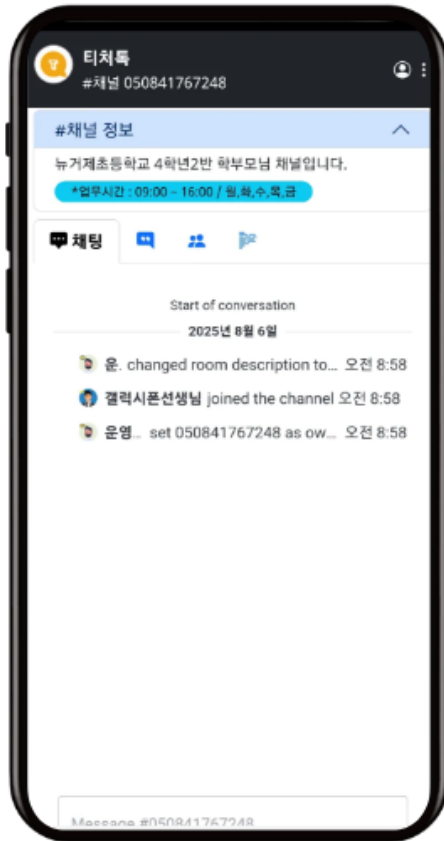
티처톡
#채널 050841767248

#채널 정보
뉴거제초등학교 4학년2반 학부모님 채널입니다.
*업무시간 : 09:00 ~ 16:00 / 월,화,수,목,금

채팅

Start of conversation
2025년 8월 6일

운. changed room description to... 오전 8:58
갤럭시폰선생님 joined the channel 오전 8:58
운영.. set 050841767248 as ow... 오전 8:58

Message #050841767248